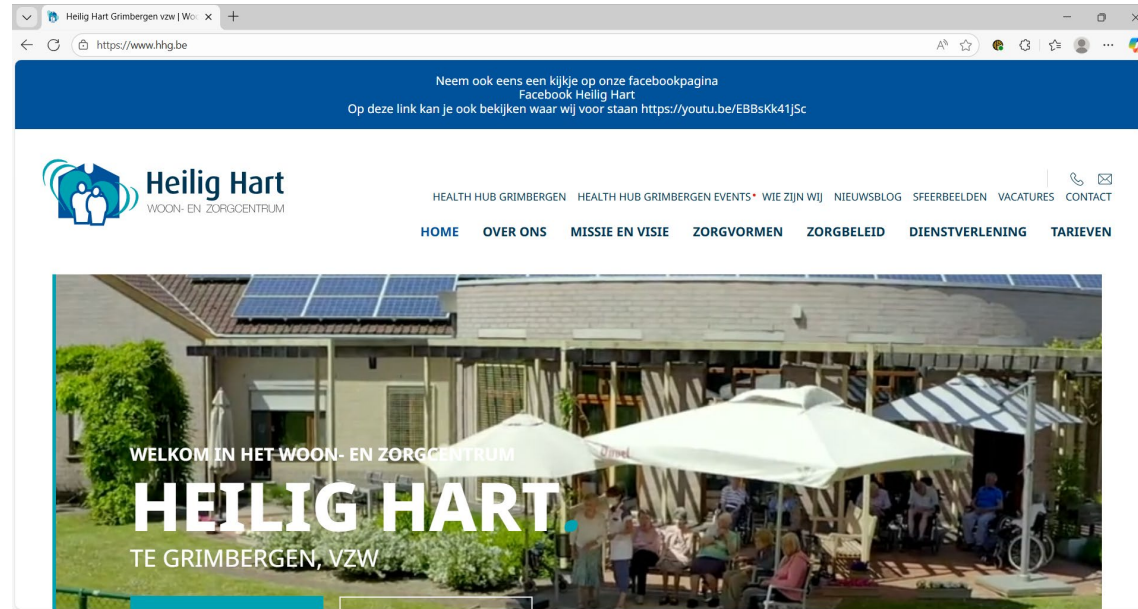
Heilig Hart Grimbergen vzw | Wo

https://www.hhg.be

Neem ook eens een kijkje op onze facebookpagina
Facebook Heilig Hart
Op deze link kan je ook bekijken waar wij voor staan https://youtu.be/EBBsKk41jSc

Heilig Hart
WOON- EN ZORGCENTRUM

HEALTH HUB GRIMBERGEN HEALTH HUB GRIMBERGEN EVENTS* WIE ZIJN WIJ NIEUWSBLOG SFEERBEELDEN VACATURES CONTACT

HOME OVER ONS MISSIE EN VISIE ZORGVORMEN ZORGBELEID DIENSTVERLENING TARIEVEN

WELKOM IN HET WOON- EN ZORGCENTRUM
HEILIG HART.
TE GRIMBERGEN, VZW